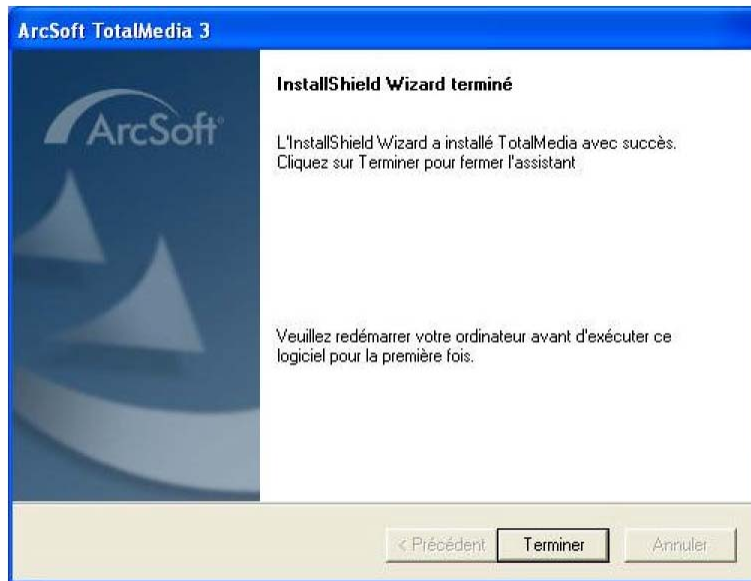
ArcSoft TotalMedia 3

ArcSoft

InstallShield Wizard terminé

L'InstallShield Wizard a installé TotalMedia avec succès. Cliquez sur Terminer pour fermer l'assistant

Veuillez redémarrer votre ordinateur avant d'exécuter ce logiciel pour la première fois.

< Précédent

Terminer

Annuler